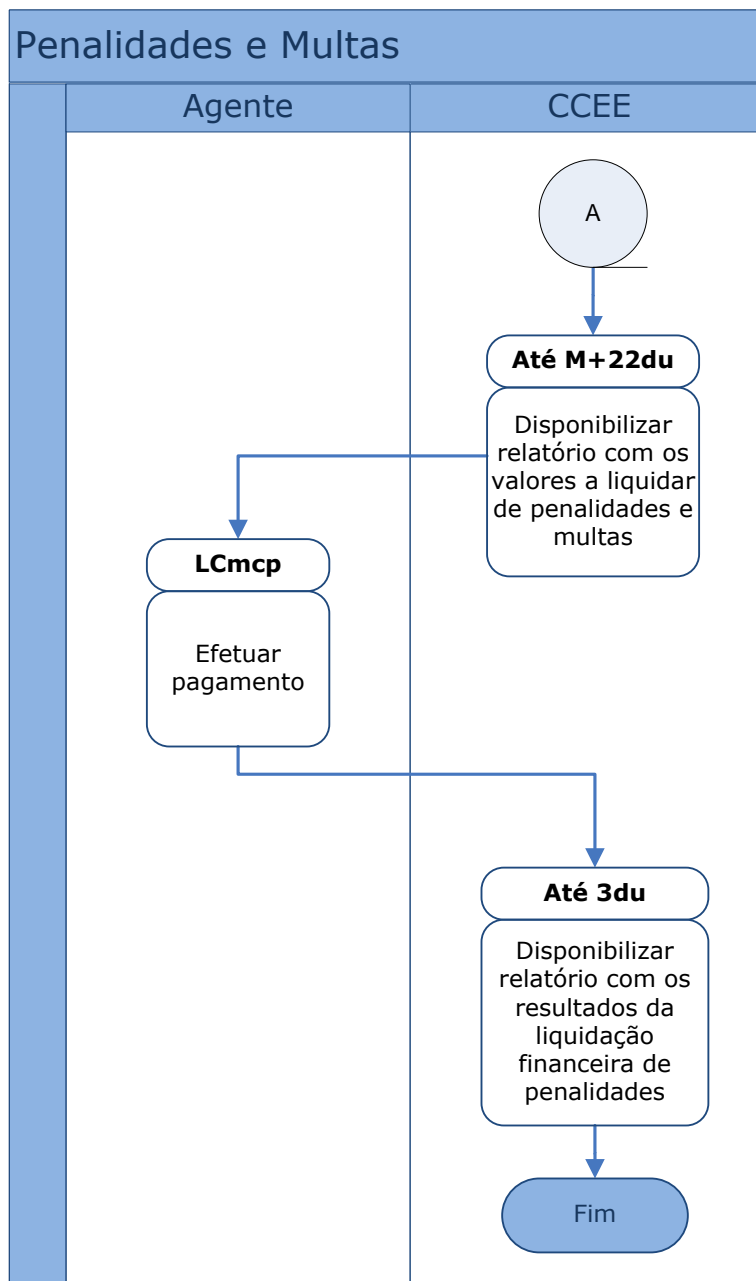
Penalidades e Multas

Agente

CCEE

A

Até M+22du

Disponibilizar relatório com os valores a liquidar de penalidades e multas

LCmcp

Efetuar pagamento

Até 3du

Disponibilizar relatório com os resultados da liquidação financeira de penalidades

Fim